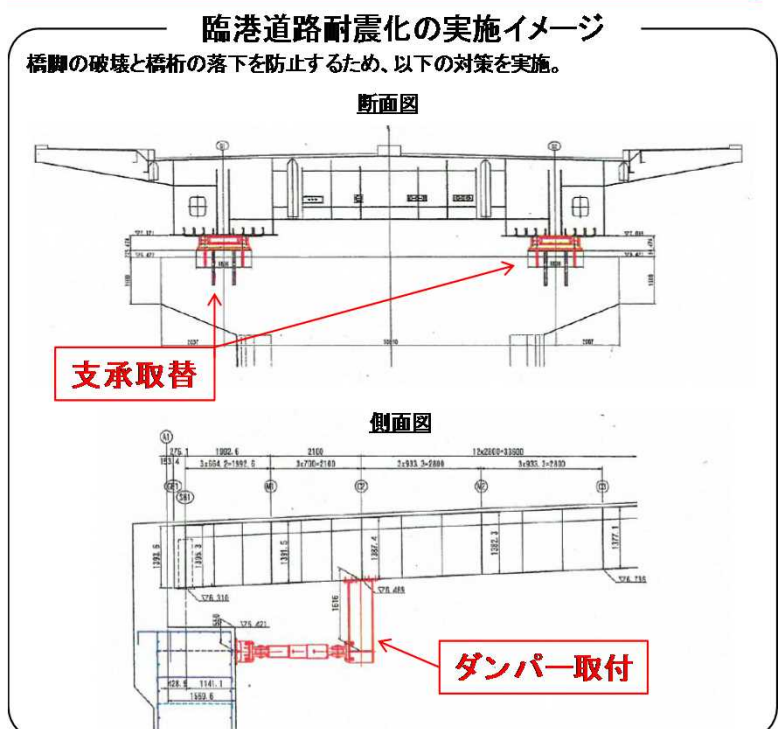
臨港道路耐震化の実施イメージ

橋脚の破壊と橋桁の落下を防止するため、以下の対策を実施。

断面図

支承取替

側面図

1902.6

2100

12x2800=33600

3x664.2=1992.6

3x730=2190

3x933.3=2800

3x933.3=2800

ダンパー取付